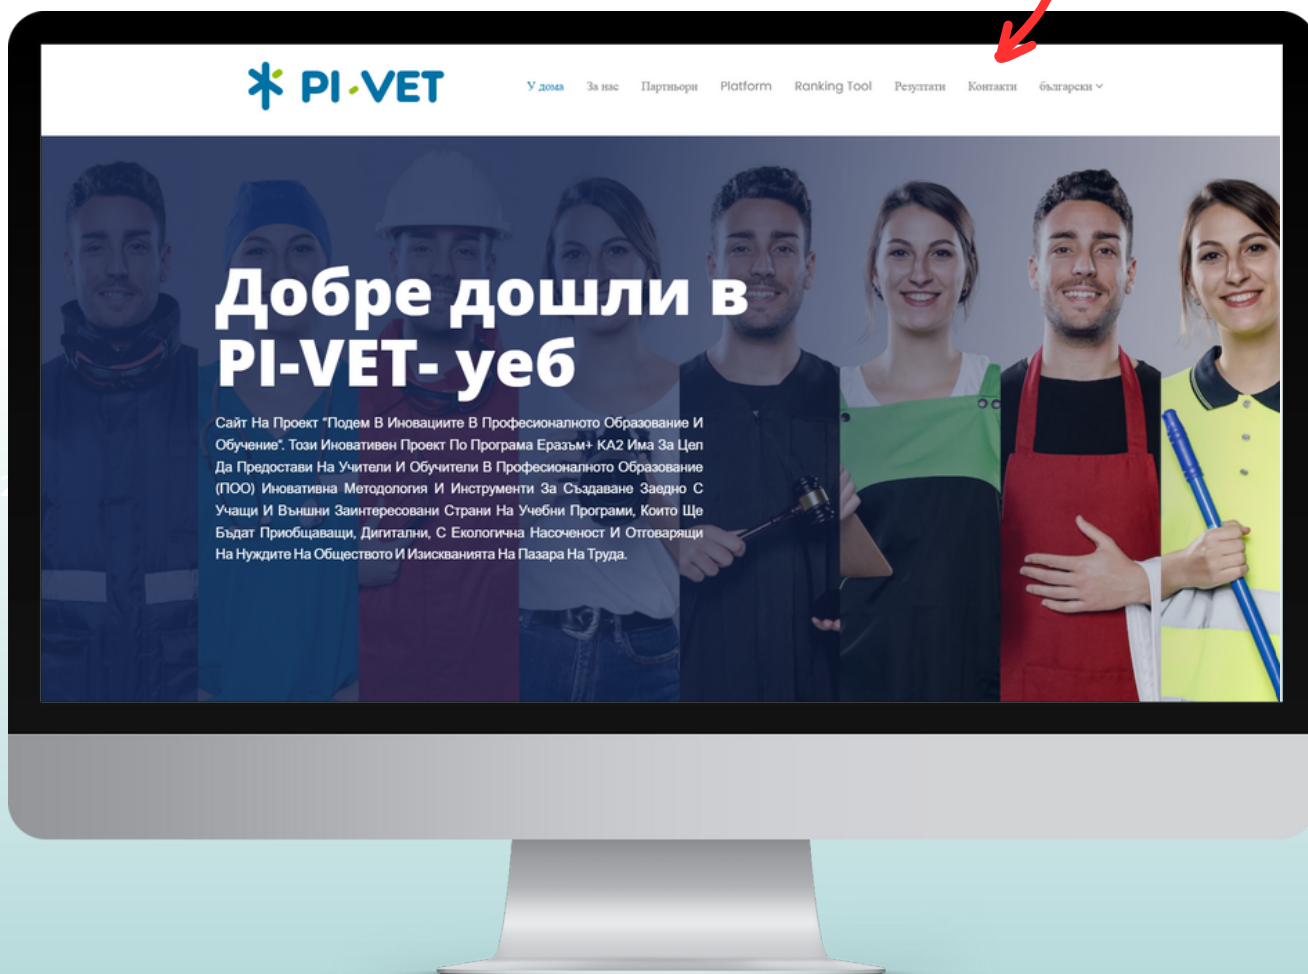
PI-VET

У дома За нас Партньори Platform Ranking Tool Резултати Контакти български

Добре дошли в PI-VET- уеб

Сайт На Проект "Подем В Иновациите В Професионалното Образование И Обучение". Този Иновативен Проект По Програма Еразъм+ КА2 Има За Цел Да Предостави На Учители И Обучители В Професионалното Образование (ПОО) Иновативна Методология И Инструменти За Създаване Заедно С Учащи И Външни Заинтересовани Страни На Учебни Програми, Които Ще Бъдат Приобщаващи, Дигитални, С Екологична Насоченост И Отговарящи На Нуждите На Обществото И Изискванията На Пазара На Труда.